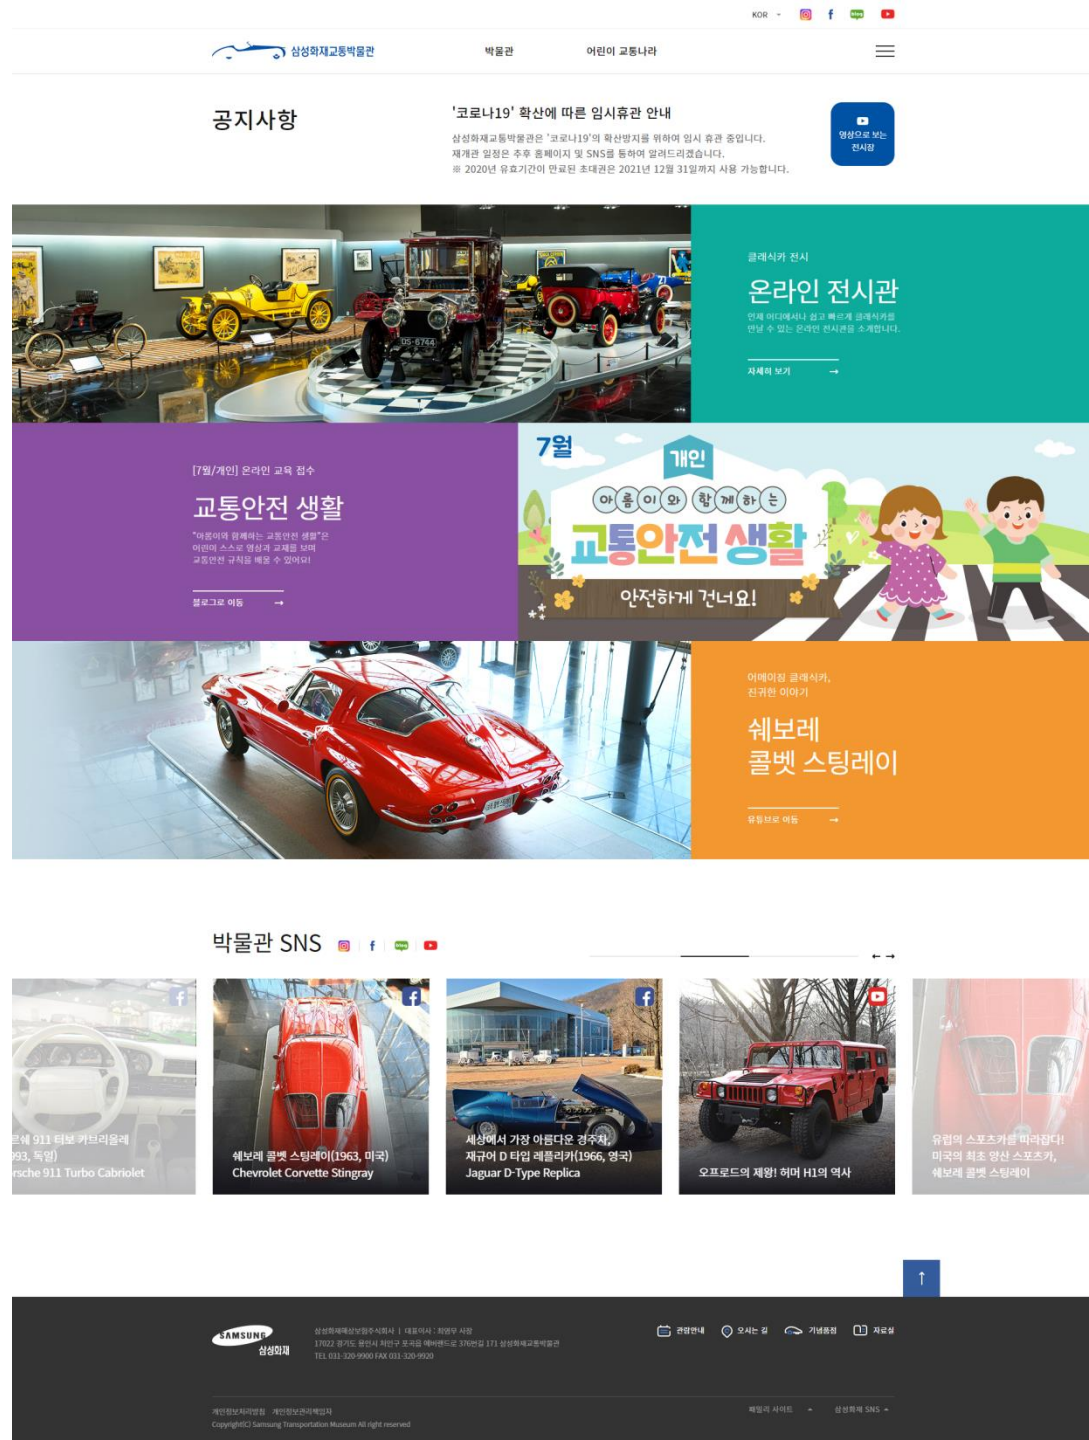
KOR

삼성화재교통박물관 박물관 어린이 교통나라

공지사항

'코로나19' 확산에 따른 임시휴관 안내

삼성화재교통박물관은 '코로나19'의 확산방지를 위하여 임시 휴관 중입니다.
재개관 일정은 추후 홈페이지 및 SNS를 통하여 알려드리겠습니다.
※ 2020년 유효기간이 만료된 초대권은 2021년 12월 31일까지 사용 가능합니다.

영상으로 보는 전시장

클래식카 전시

온라인 전시관

언제 어디에서나 쉽고 빠르게 클래식카를 만날 수 있는 온라인 전시관을 소개합니다.

자세히 보기 →

[7월/개인] 온라인 교육 접수

교통안전 생활

"아롱이와 함께하는 교통안전 생활"은 어린이 스스로 영상과 교재를 보며 교통안전 규칙을 배울 수 있어요!

블로그로 이동 →

7월 개인 아롱이와 함께하는 교통안전 생활 안전하게 건너요!

어메이징 클래식카, 진귀한 이야기

쉐보레 콜벳 스팅레이

유튜브로 이동 →

박물관 SNS

르쉐 911 터보 카브리올레 993, 독일) rsche 911 Turbo Cabriolet

쉐보레 콜벳 스팅레이(1963, 미국) Chevrolet Corvette Stingray

세상에서 가장 아름다운 경주차, 재규어 D 타입 레플리카(1966, 영국) Jaguar D-Type Replica

오프로드의 제왕! 허머 H1의 역사

유럽의 스포츠카를 따라잡다! 미국의 최초 양산 스포츠카, 쉐보레 콜벳 스팅레이

↑

SAMSUNG 삼성화재

삼성화재해상보험주식회사 | 대표이사 : 최영무 사장
17022 경기도 용인시 처인구 포곡읍 에버랜드로 376번길 171 삼성화재교통박물관
TEL 031-320-9900 FAX 031-320-9920

관람안내 오시는 길 기념품점 자료실

개인정보처리방침 개인정보관리책임자
Copyright(C) Samsung Transportation Museum All right reserved

패밀리 사이트 삼성화재 SNS